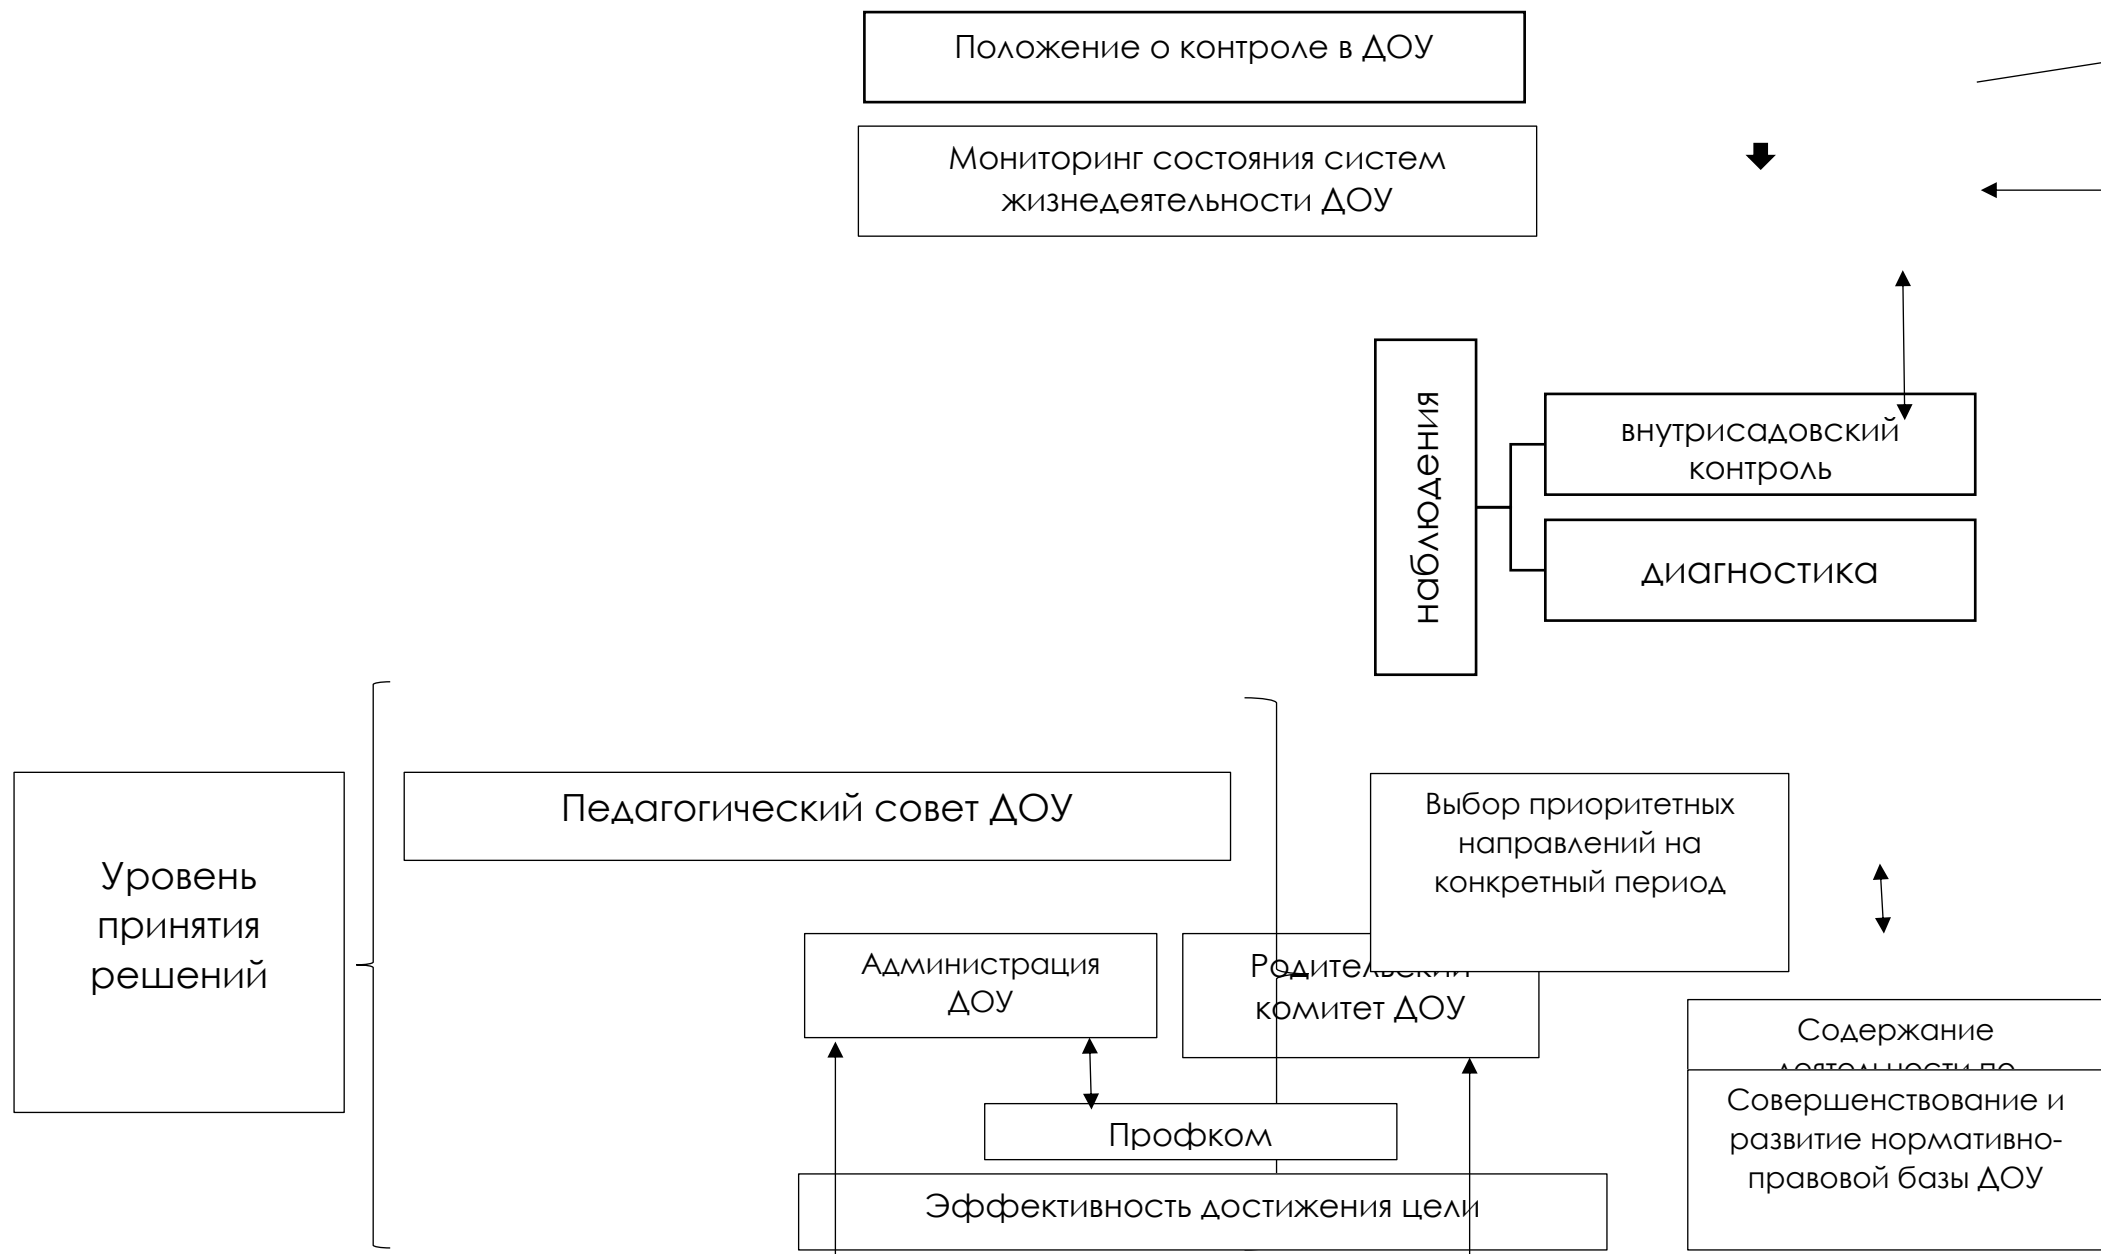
Положение о контроле в ДОУ

Мониторинг состояния систем жизнедеятельности ДОУ

наблюдения

внутрисадовский контроль

диагностика

Уровень принятия решений

Педагогический совет ДОУ

Выбор приоритетных направлений на конкретный период

Администрация ДОУ

Родительский комитет ДОУ

Содержание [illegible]

Совершенствование и развитие нормативно-правовой базы ДОУ

Профком

Эффективность достижения цели